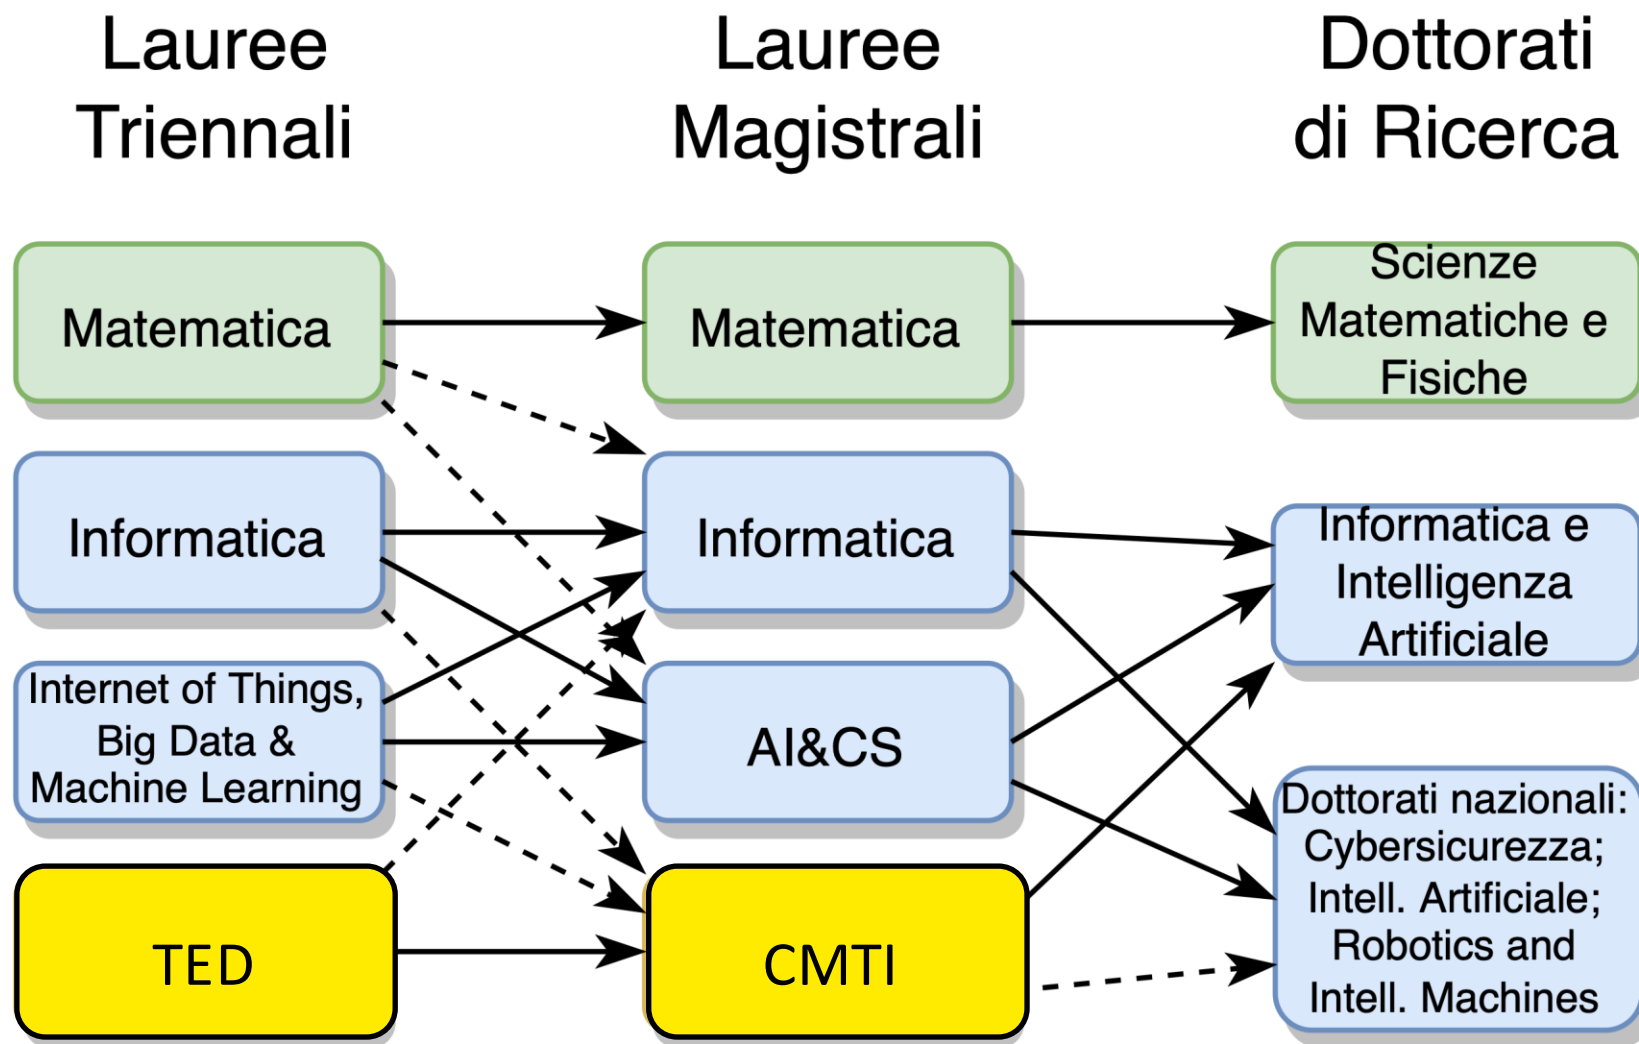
Lauree Triennali

Lauree Magistrali

Dottorati di Ricerca

Matematica

Informatica

Internet of Things, Big Data & Machine Learning

TED

Matematica

Informatica

AI&CS

CMTI

Scienze Matematiche e Fisiche

Informatica e Intelligenza Artificiale

Dottorati nazionali: Cybersicurezza; Intell. Artificiale; Robotics and Intell. Machines